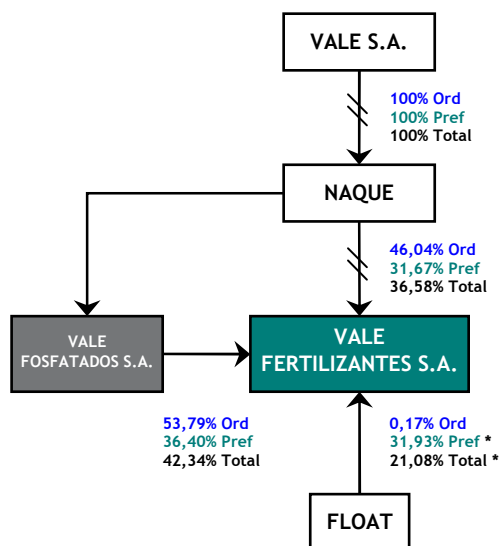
VALE S.A.

100% Ord
100% Pref
100% Total

NAQUE

46,04% Ord
31,67% Pref
36,58% Total

VALE FOSFATADOS S.A.

VALE FERTILIZANTES S.A.

53,79% Ord
36,40% Pref
42,34% Total

0,17% Ord
31,93% Pref *
21,08% Total *

FLOAT